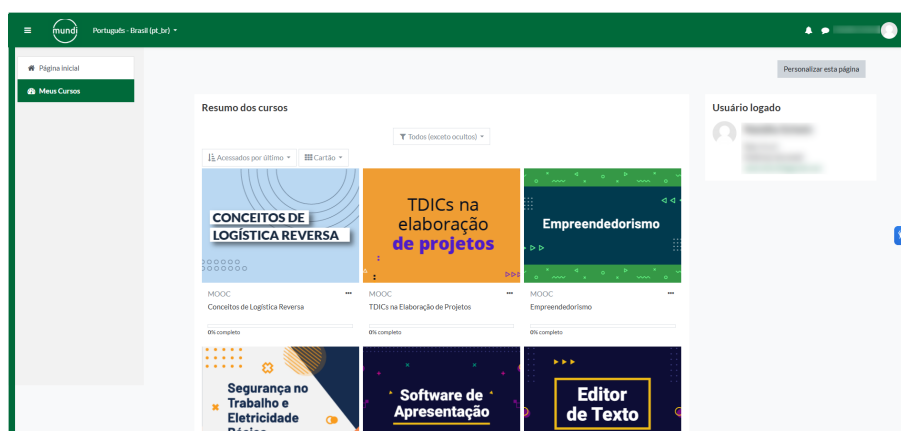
mundi Português - Brasil (pt_br)

Página inicial

Meus Cursos

Personalizar esta página

Resumo dos cursos

Todos (exceto ocultos)

Acessados por último

Cartão

CONCEITOS DE LOGÍSTICA REVERSA

MOOC

Conceitos de Logística Reversa

0% completo

TDICs na elaboração de projetos

MOOC

TDICs na Elaboração de Projetos

0% completo

Empreendedorismo

MOOC

Empreendedorismo

0% completo

Segurança no Trabalho e Eletricidade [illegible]

Software de Apresentação

Editor de Texto

Usuário logado

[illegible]